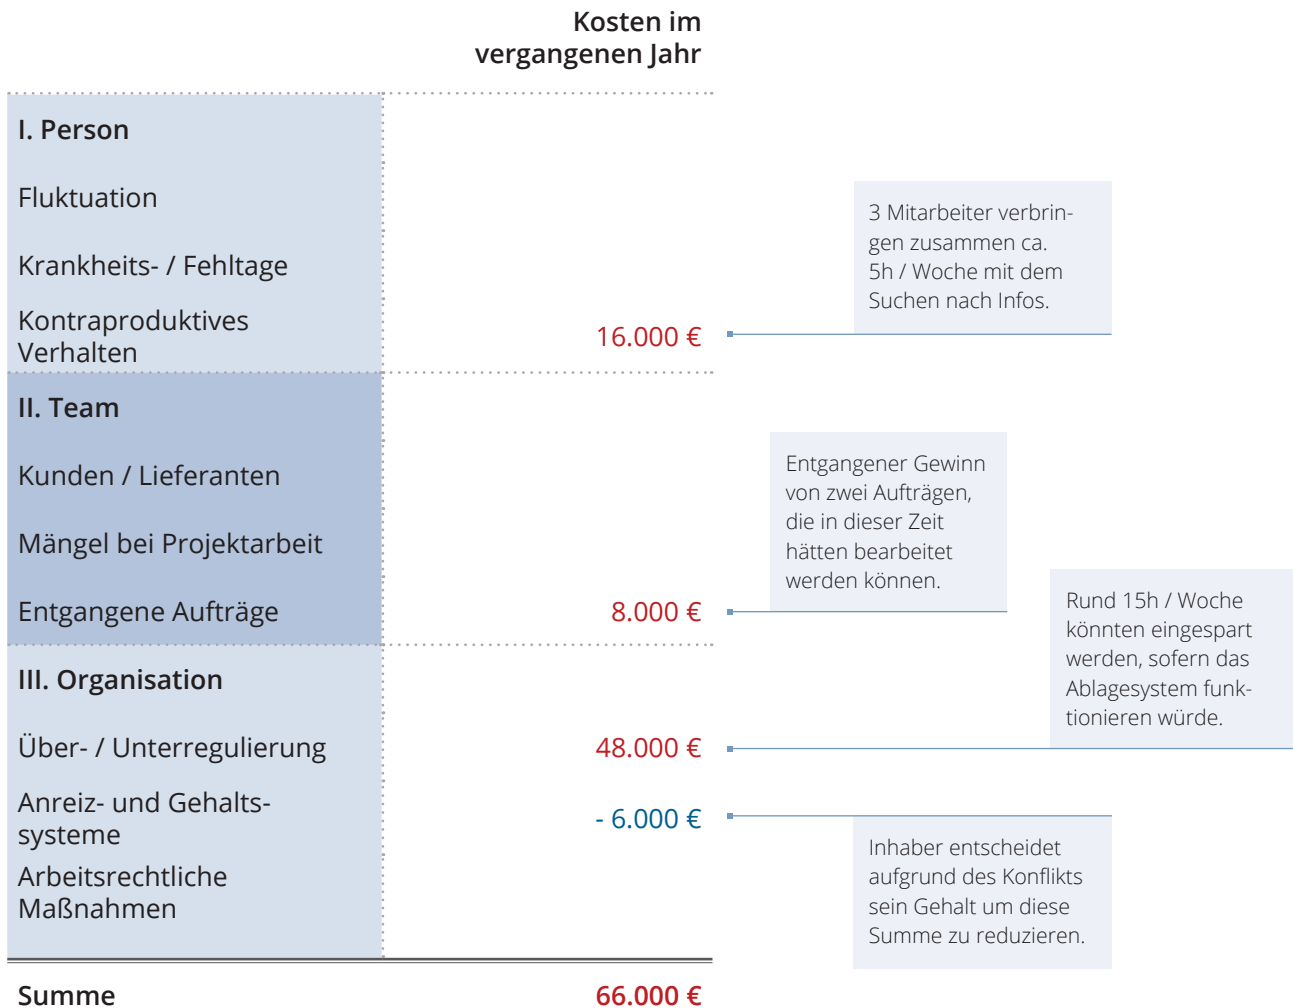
Kosten im vergangenen Jahr

I. Person

Fluktuation

Krankheits- / Fehltage

Kontraproduktives Verhalten

16.000 €

3 Mitarbeiter verbringen zusammen ca. 5h / Woche mit dem Suchen nach Infos.

II. Team

Kunden / Lieferanten

Mängel bei Projektarbeit

Entgangene Aufträge

8.000 €

Entgangener Gewinn von zwei Aufträgen, die in dieser Zeit hätten bearbeitet werden können.

III. Organisation

Über- / Unterregulierung

48.000 €

Rund 15h / Woche könnten eingespart werden, sofern das Ablagesystem funktionieren würde.

Anreiz- und Gehaltssysteme

- 6.000 €

Inhaber entscheidet aufgrund des Konflikts sein Gehalt um diese Summe zu reduzieren.

Arbeitsrechtliche Maßnahmen

Summe

66.000 €